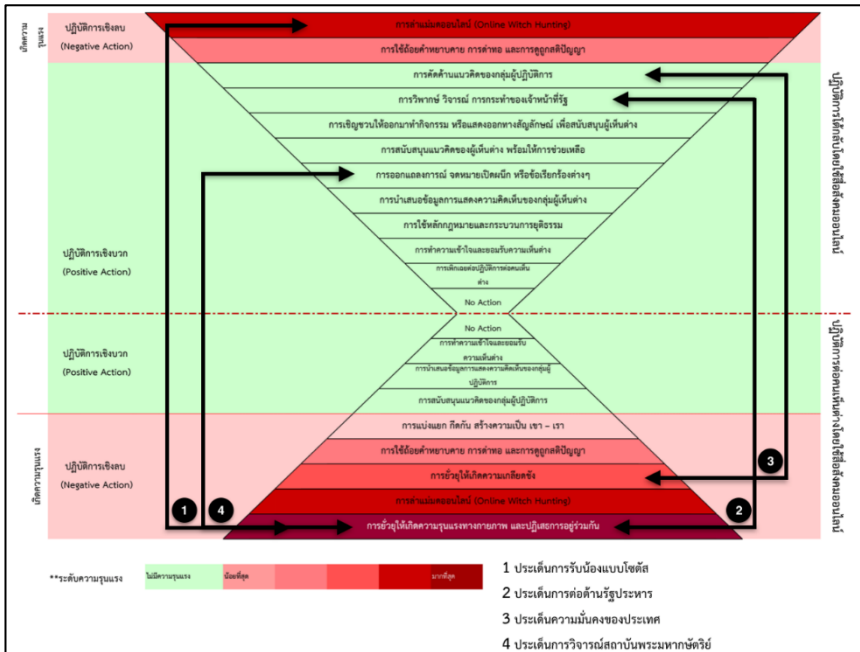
เกิดความรุนแรง

ปฏิบัติการเชิงลบ (Negative Action)

การล่าแม่มดออนไลน์ (Online Witch Hunting)

การใช้ถ้อยคำหยาบคาย การด่าทอ และการดูถูกสติปัญญา

การคัดค้านแนวคิดของกลุ่มผู้ปฏิบัติการ

การวิพากษ์ วิจารณ์ การกระทำของเจ้าหน้าที่รัฐ

การเชิญชวนให้ออกมาทำกิจกรรม หรือแสดงออกทางสัญลักษณ์ เพื่อสนับสนุนผู้เห็นต่าง

การสนับสนุนแนวคิดของผู้เห็นต่าง พร้อมให้การช่วยเหลือ

การออกแถลงการณ์ จดหมายเปิดผนึก หรือข้อเรียกร้องต่างๆ

การนำเสนอข้อมูลการแสดงความคิดเห็นของกลุ่มผู้เห็นต่าง

การใช้หลักกฎหมายและกระบวนการยุติธรรม

การทำความเข้าใจและยอมรับความเห็นต่าง

การเพิกเฉยต่อปฏิบัติการต่อคนเห็นต่าง

No Action

ปฏิบัติการเชิงบวก (Positive Action)

ปฏิบัติการโต้กลับโดยใช้สื่อสังคมออนไลน์

No Action

การทำความเข้าใจและยอมรับความเห็นต่าง

การนำเสนอข้อมูลการแสดงความคิดเห็นของกลุ่มผู้ปฏิบัติการ

การสนับสนุนแนวคิดของกลุ่มผู้ปฏิบัติการ

ปฏิบัติการเชิงบวก (Positive Action)

ปฏิบัติการต่อคนเห็นต่างโดยใช้สื่อสังคมออนไลน์

เกิดความรุนแรง

ปฏิบัติการเชิงลบ (Negative Action)

การแบ่งแยก กีดกัน สร้างความเป็น เขา – เรา

การใช้ถ้อยคำหยาบคาย การด่าทอ และการดูถูกสติปัญญา

การยั่วยุให้เกิดความเกลียดชัง

การล่าแม่มดออนไลน์ (Online Witch Hunting)

การยั่วยุให้เกิดความรุนแรงทางกายภาพ และปฏิเสธการอยู่ร่วมกัน

1 2 3 4

**ระดับความรุนแรง

ไม่มีความรุนแรง

น้อยที่สุด

มากที่สุด

1 ประเด็นการรับน้องแบบโซตัส

2 ประเด็นการต่อต้านรัฐประหาร

3 ประเด็นความมั่นคงของประเทศ

4 ประเด็นการวิจารณ์สถาบันพระมหากษัตริย์